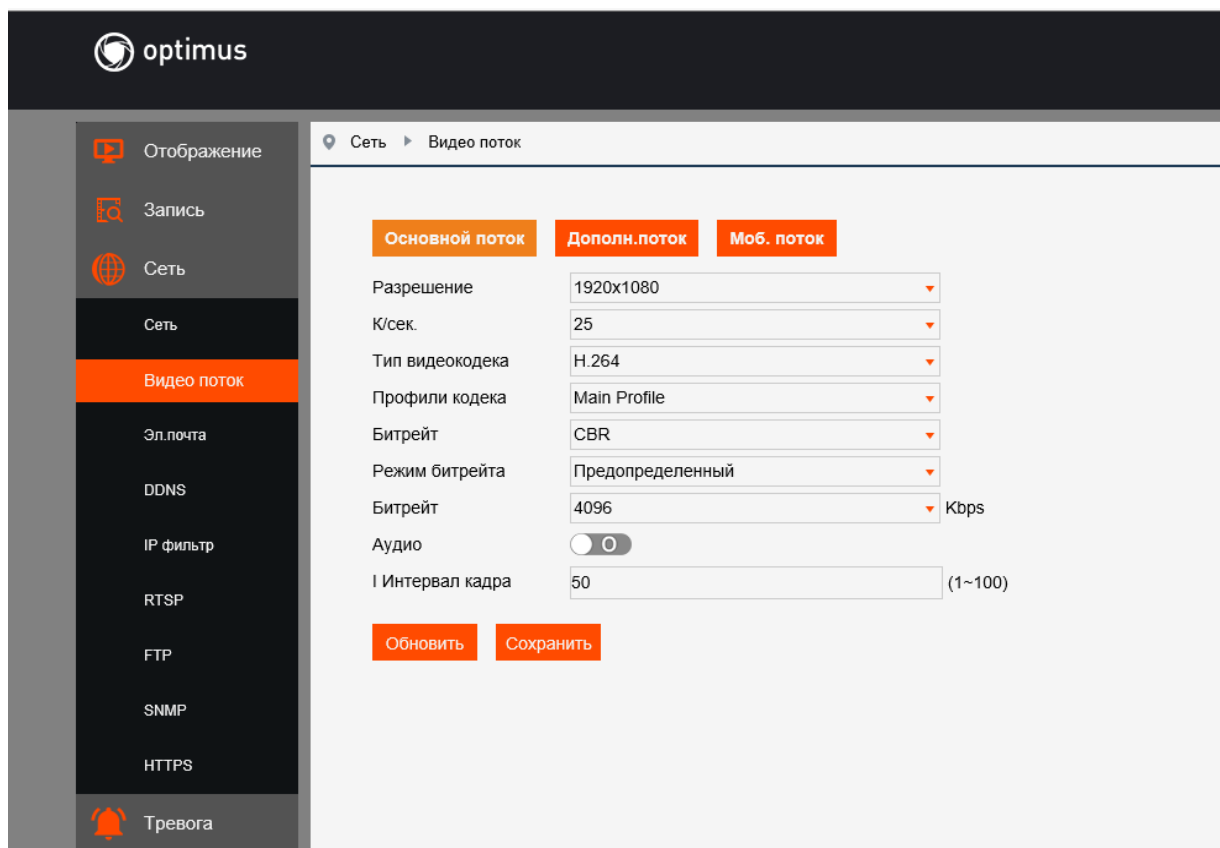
optimus

Отображение
Запись
Сеть
Сеть
Видео поток
Эл.почта
DDNS
IP фильтр
RTSP
FTP
SNMP
HTTPS
Тревога

Сеть ▸ Видео поток

Основной поток | Дополн.поток | Моб. поток

| | |
|---|---|
| Разрешение | 1920x1080 |
| К/сек. | 25 |
| Тип видеокодека | H.264 |
| Профили кодека | Main Profile |
| Битрейт | CBR |
| Режим битрейта | Предопределенный |
| Битрейт | 4096 Kbps |
| Аудио | O |
| I Интервал кадра | 50 (1~100) |

Обновить Сохранить